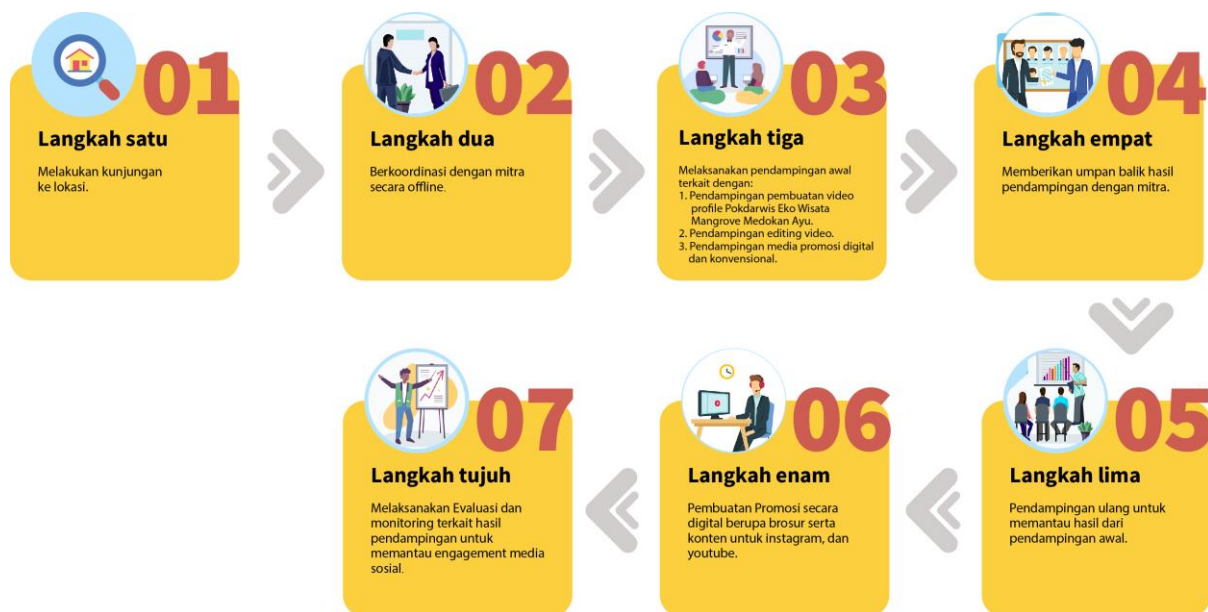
01
Langkah satu
Melakukan kunjungan ke lokasi.

02
Langkah dua
Berkoordinasi dengan mitra secara offline.

03
Langkah tiga
Melaksanakan pendampingan awal terkait dengan:
1. Pendampingan pembuatan video profile Pokdarwis Eko Wisata Mangrove Medokan Ayu.
2. Pendampingan editing video.
3. Pendampingan media promosi digital dan konvensional.

04
Langkah empat
Memberikan umpan balik hasil pendampingan dengan mitra.

05
Langkah lima
Pendampingan ulang untuk memantau hasil dari pendampingan awal.

06
Langkah enam
Pembuatan Promosi secara digital berupa brosur serta konten untuk instagram, dan youtube.

07
Langkah tujuh
Melaksanakan Evaluasi dan monitoring terkait hasil pendampingan untuk memantau engagement media sosial.